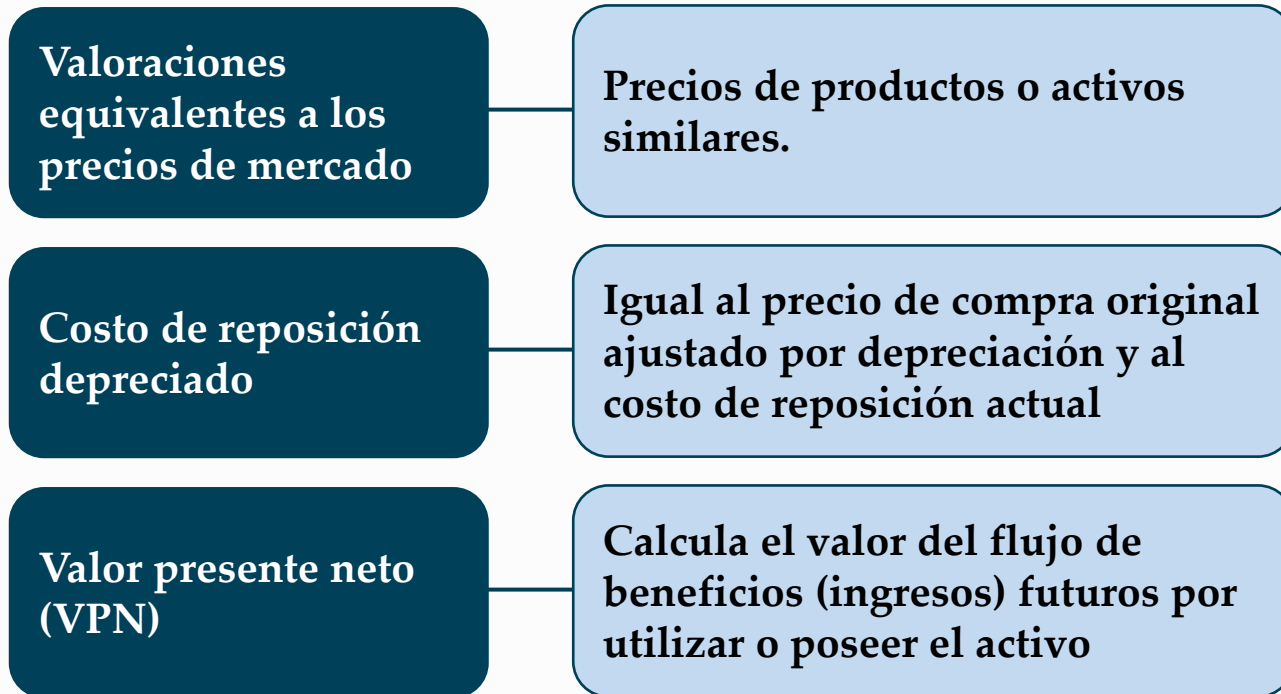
Valoraciones equivalentes a los precios de mercado

Precios de productos o activos similares.

Costo de reposición depreciado

Igual al precio de compra original ajustado por depreciación y al costo de reposición actual

Valor presente neto (VPN)

Calcula el valor del flujo de beneficios (ingresos) futuros por utilizar o poseer el activo